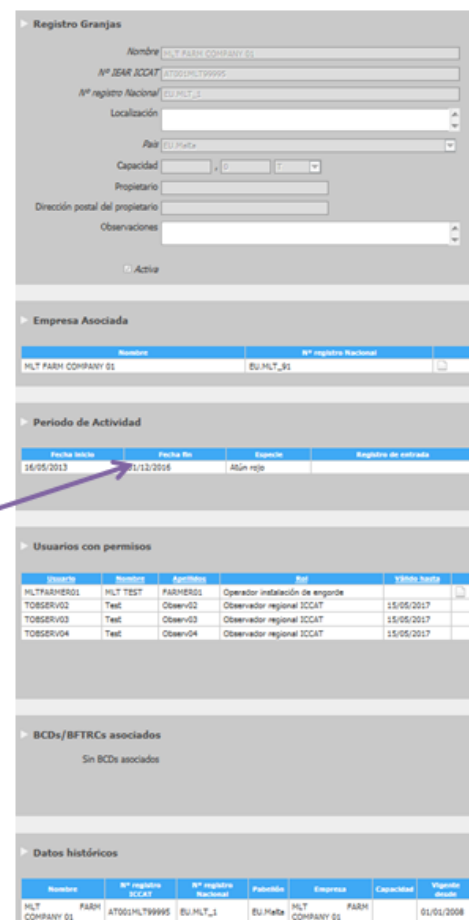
Registro Granjas

Nombre MLT FARM COMPANY 01

Nº IEAR ICCAT AT001MLT99995

Nº registro Nacional EU.MLT_1

Localización

País EU.Malta

Capacidad , 0 T

Propietario

Dirección postal del propietario

Observaciones

Activa

Empresa Asociada

| Nombre | Nº registro Nacional | |
|---|---|---|
| MLT FARM COMPANY 01 | EU.MLT_91 | |

Periodo de Actividad

| Fecha inicio | Fecha fin | Especie | Registro de entrada |
|---|---|---|---|
| 16/05/2013 | 01/12/2016 | Atún rojo | |

Usuarios con permisos

| Usuario | Nombre | Apellidos | Rol | Válido hasta | |
|---|---|---|---|---|---|
| MLTFARMER01 | MLT TEST | FARMER01 | Operador instalación de engorde | | |
| TOBSERV02 | Test | Observ02 | Observador regional ICCAT | 15/05/2017 | |
| TOBSERV03 | Test | Observ03 | Observador regional ICCAT | 15/05/2017 | |
| TOBSERV04 | Test | Observ04 | Observador regional ICCAT | 15/05/2017 | |

BCDs/BFTRCs asociados

Sin BCDs asociados

Datos históricos

| Nombre | Nº registro ICCAT | Nº registro Nacional | Pabellón | Empresa | Capacidad | Vigente desde |
|---|---|---|---|---|---|---|
| MLT FARM COMPANY 01 | AT001MLT99995 | EU.MLT_1 | EU.Malta | MLT FARM COMPANY 01 | | 01/01/2008 |